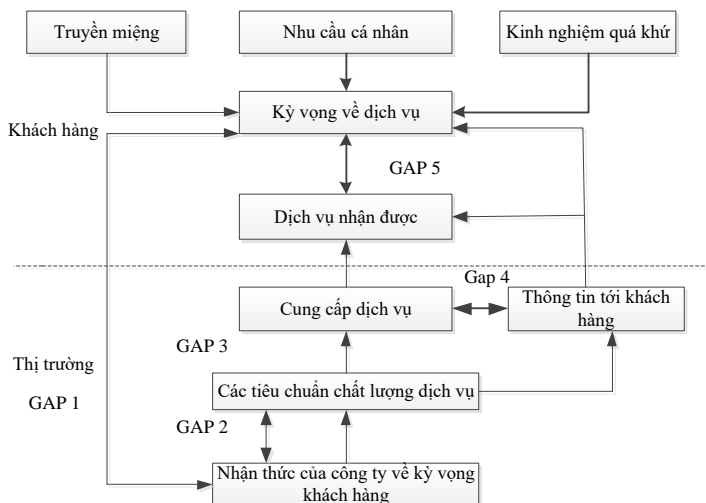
Truyền miệng

Nhu cầu cá nhân

Kinh nghiệm quá khứ

Kỳ vọng về dịch vụ

Khách hàng

GAP 5

Dịch vụ nhận được

Gap 4

Cung cấp dịch vụ

Thông tin tới khách hàng

GAP 3

Thị trường

Các tiêu chuẩn chất lượng dịch vụ

GAP 1

GAP 2

Nhận thức của công ty về kỳ vọng khách hàng